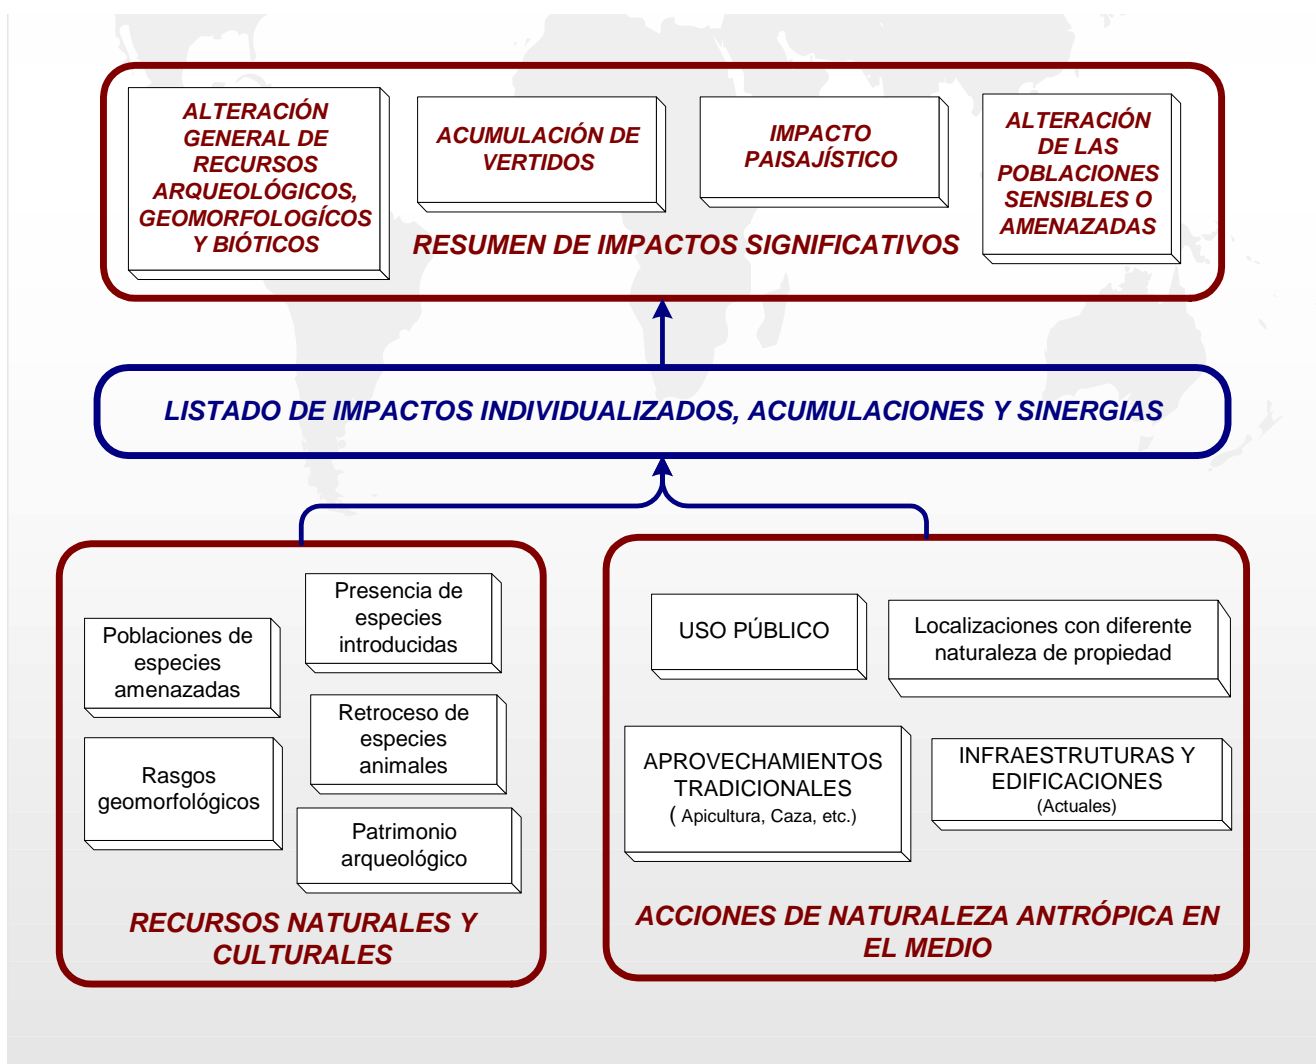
ALTERACIÓN GENERAL DE RECURSOS ARQUEOLÓGICOS, GEOMORFOLOGÍCOS Y BIÓTICOS

ACUMULACIÓN DE VERTIDOS

IMPACTO PAISAJÍSTICO

ALTERACIÓN DE LAS POBLACIONES SENSIBLES O AMENAZADAS

RESUMEN DE IMPACTOS SIGNIFICATIVOS

LISTADO DE IMPACTOS INDIVIDUALIZADOS, ACUMULACIONES Y SINERGIAS

Poblaciones de especies amenazadas

Presencia de especies introducidas

Retroceso de especies animales

Rasgos geomorfológicos

Patrimonio arqueológico

RECURSOS NATURALES Y CULTURALES

USO PÚBLICO

Localizaciones con diferente naturaleza de propiedad

APROVECHAMIENTOS TRADICIONALES ( Apicultura, Caza, etc.)

INFRAESTRUTURAS Y EDIFICACIONES (Actuales)

ACCIONES DE NATURALEZA ANTRÓPICA EN EL MEDIO